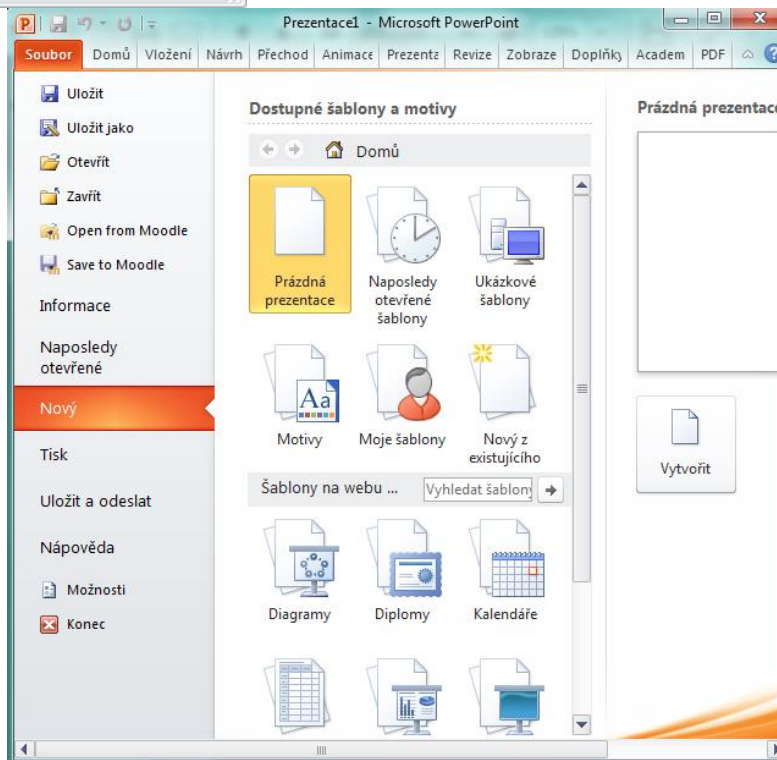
Prezentace1 - Microsoft PowerPoint

Soubor | Domů | Vložení | Návrh | Přechod | Animace | Prezenta | Revize | Zobraze | Doplňky | Academ | PDF

Uložit
Uložit jako
Otevřít
Zavřít
Open from Moodle
Save to Moodle
Informace
Naposledy otevřené
Nový
Tisk
Uložit a odeslat
Nápověda
Možnosti
Konec

Dostupné šablony a motivy

Domů

Prázdná prezentace
Naposledy otevřené šablony
Ukázkové šablony
Motivy
Moje šablony
Nový z existujícího

Šablony na webu ...
Vyhledat šablony

Diagramy
Diplomy
Kalendáře

Prázdná prezentace

Vytvořit